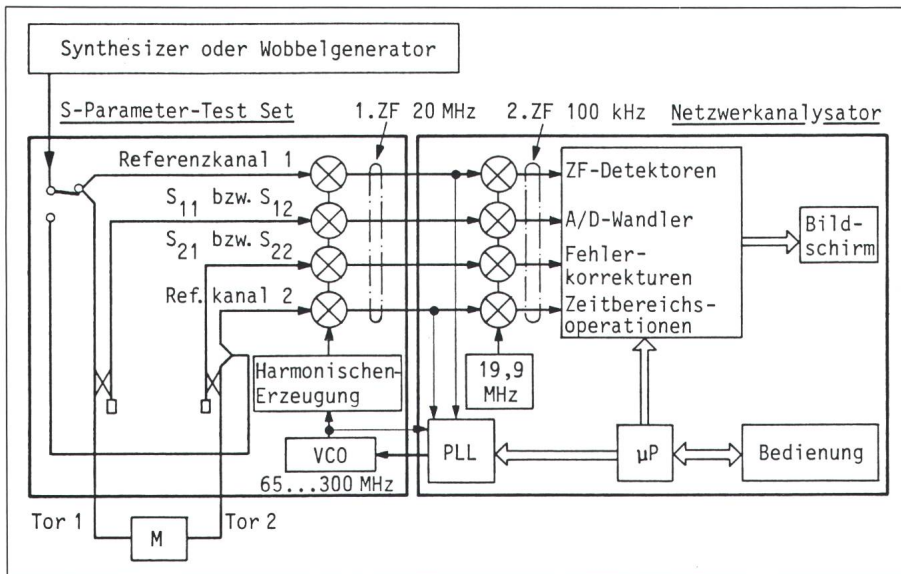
Synthesizer oder Wobbelgenerator

S-Parameter-Test Set

1.ZF 20 MHz

2.ZF 100 kHz

Netzwerkanalysator

Referenzkanal 1

$S_{11}$ bzw. $S_{12}$

$S_{21}$ bzw. $S_{22}$

Ref.kanal 2

ZF-Detektoren

A/D-Wandler

Fehlerkorrekturen

Zeitbereichsoperationen

Bildschirm

Harmonischen-Erzeugung

19,9 MHz

VCO

65...300 MHz

PLL

µP

Bedienung

Tor 1

M

Tor 2